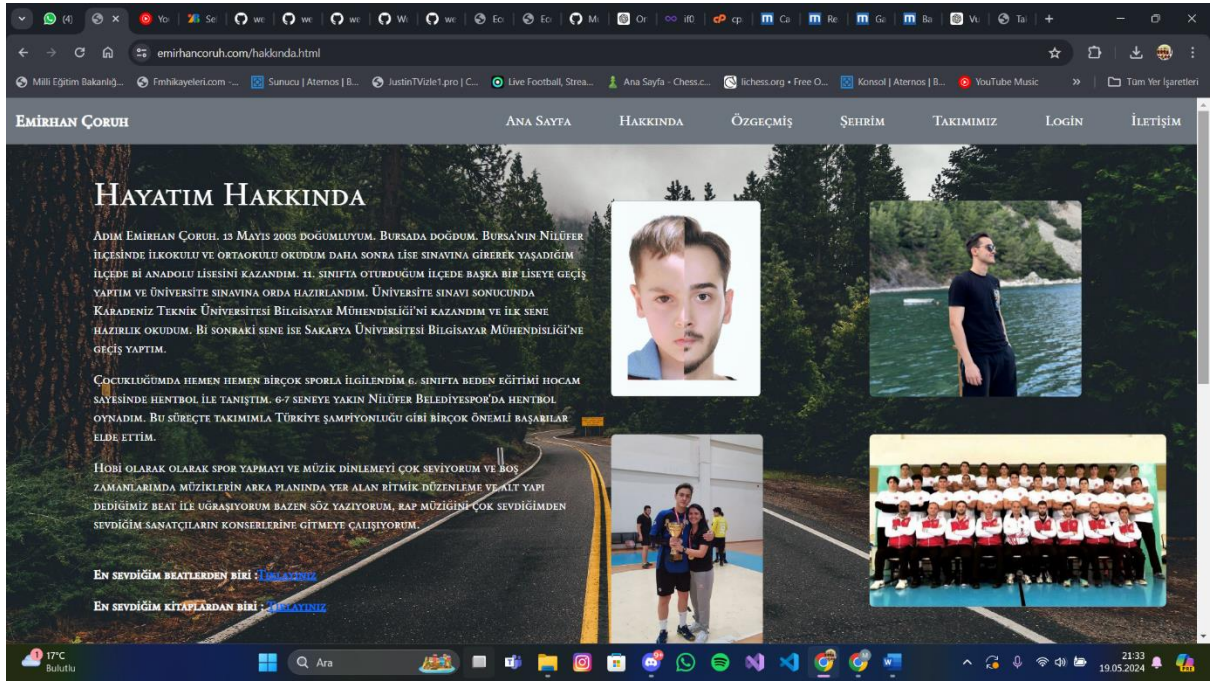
(4) Yo Se we we we Wi we Ed Ed Mi Or if0 cp Ca Re Ga Ba Vu Ta

emirhancoruh.com/hakkinda.html

Milli Eğitim Bakanlığ... Fmhikayeleri.com -... Sunucu | Aternos | B... JustinTVizle1.pro | C... Live Football, Strea... Ana Sayfa - Chess.c... lichess.org • Free O... Konsol | Aternos | B... YouTube Music Tüm Yer İşaretleri

Emirhan Çoruh

Ana Sayfa Hakkında Özgeçmiş Şehrim Takımımız Login İletişim

Hayatım Hakkında

Adım Emirhan Çoruh. 13 Mayıs 2003 doğumluyum. Bursada doğdum. Bursa'nın Nilüfer ilçesinde ilkokulu ve ortaokulu okudum daha sonra lise sınavına girerek yaşadığım ilçede bi anadolu lisesini kazandım. 11. sınıfta oturduğum ilçede başka bir liseye geçiş yaptım ve üniversite sınavına orda hazırlandım. Üniversite sınavı sonucunda Karadeniz Teknik Üniversitesi Bilgisayar Mühendisliği'ni kazandım ve ilk sene hazırlık okudum. Bi sonraki sene ise Sakarya Üniversitesi Bilgisayar Mühendisliği'ne geçiş yaptım.

Çocukluğumda hemen hemen birçok sporla ilgilendim 6. sınıfta beden eğitimi hocam sayesinde hentbol ile tanıştım. 6-7 seneye yakın Nilüfer Belediyespor'da hentbol oynadım. Bu süreçte takımımla Türkiye şampiyonluğu gibi birçok önemli başarılar elde ettim.

Hobi olarak olarak spor yapmayı ve müzik dinlemeyi çok seviyorum ve boş zamanlarımda müziklerin arka planında yer alan ritmik düzenleme ve alt yapı dediğimiz beat ile uğraşıyorum bazen söz yazıyorum, rap müziğini çok sevdiğimden sevdiğim sanatçıların konserlerine gitmeye çalışıyorum.

En sevdiğim beatlerden biri : Dinleyiniz

En sevdiğim kitaplardan biri : İnceleyiniz

17°C Bulutlu

Ara

21:33 19.05.2024